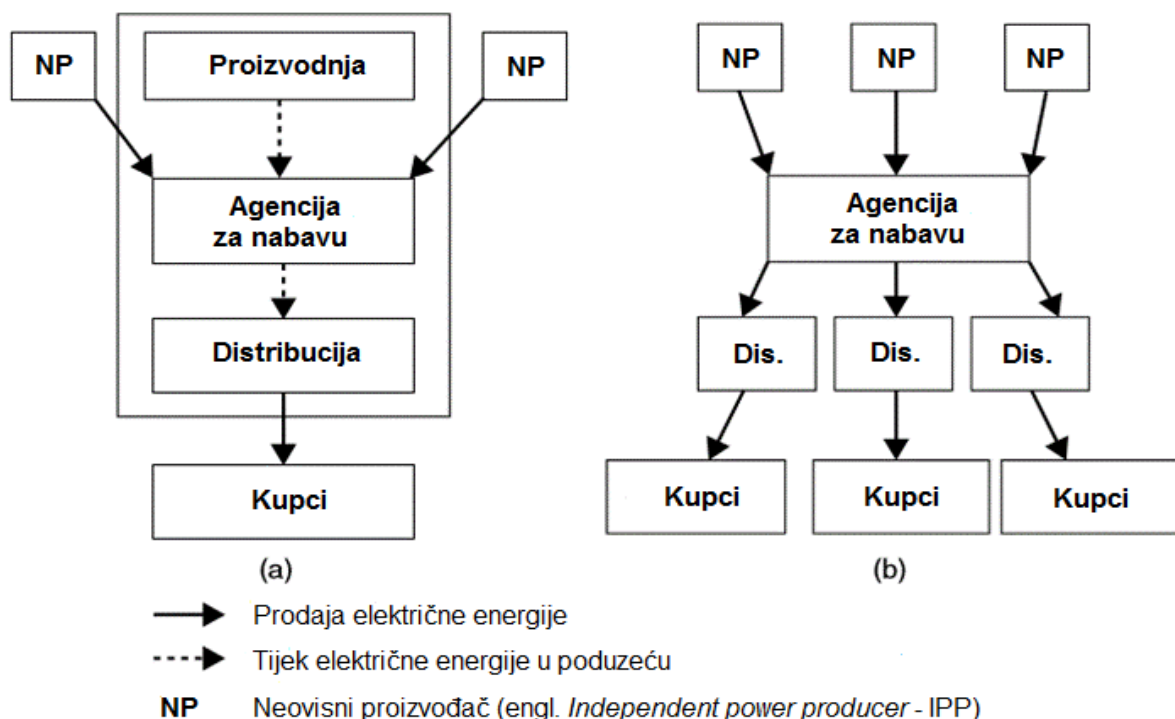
NP
Proizvodnja
NP
Agencija za nabavu
Distribucija
Kupci
(a)

NP
NP
NP
Agencija za nabavu
Dis.
Dis.
Dis.
Kupci
Kupci
Kupci
(b)

Prodaja električne energije
Tijek električne energije u poduzeću
NP Neovisni proizvođač (engl. *Independent power producer* - IPP)